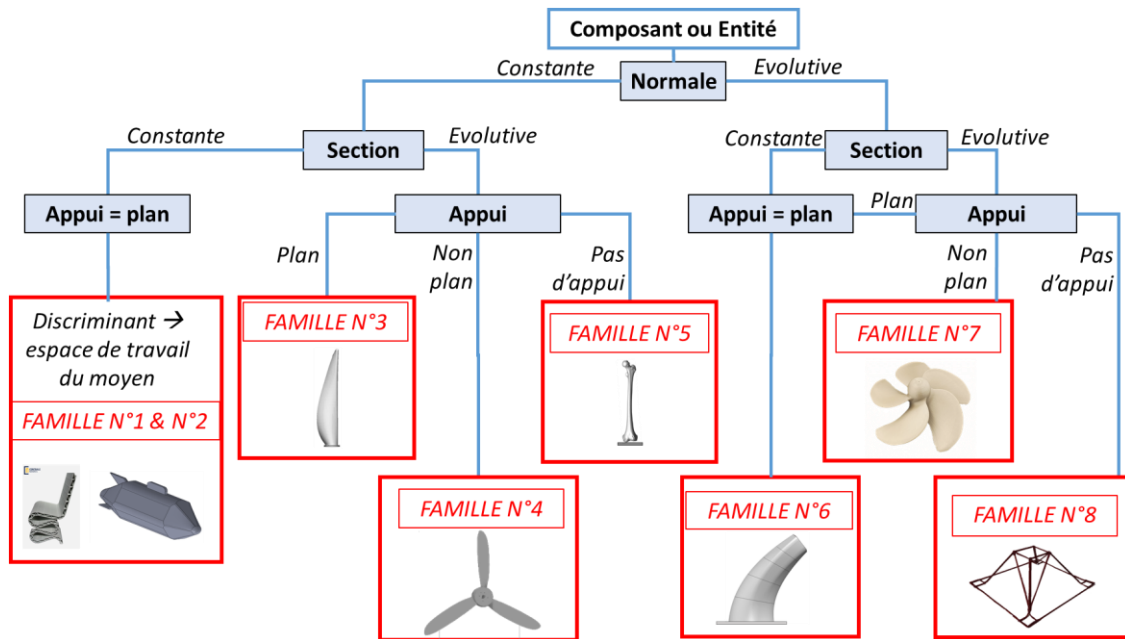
Composant ou Entité

Constante

Normale

Evolutive

Constante

Section

Evolutive

Constante

Section

Evolutive

Appui = plan

Appui

Appui = plan

Plan

Appui

Plan

Non plan

Pas d'appui

Non plan

Pas d'appui

Discriminant → espace de travail du moyen

FAMILLE N°1 & N°2

FAMILLE N°3

FAMILLE N°5

FAMILLE N°7

FAMILLE N°4

FAMILLE N°6

FAMILLE N°8